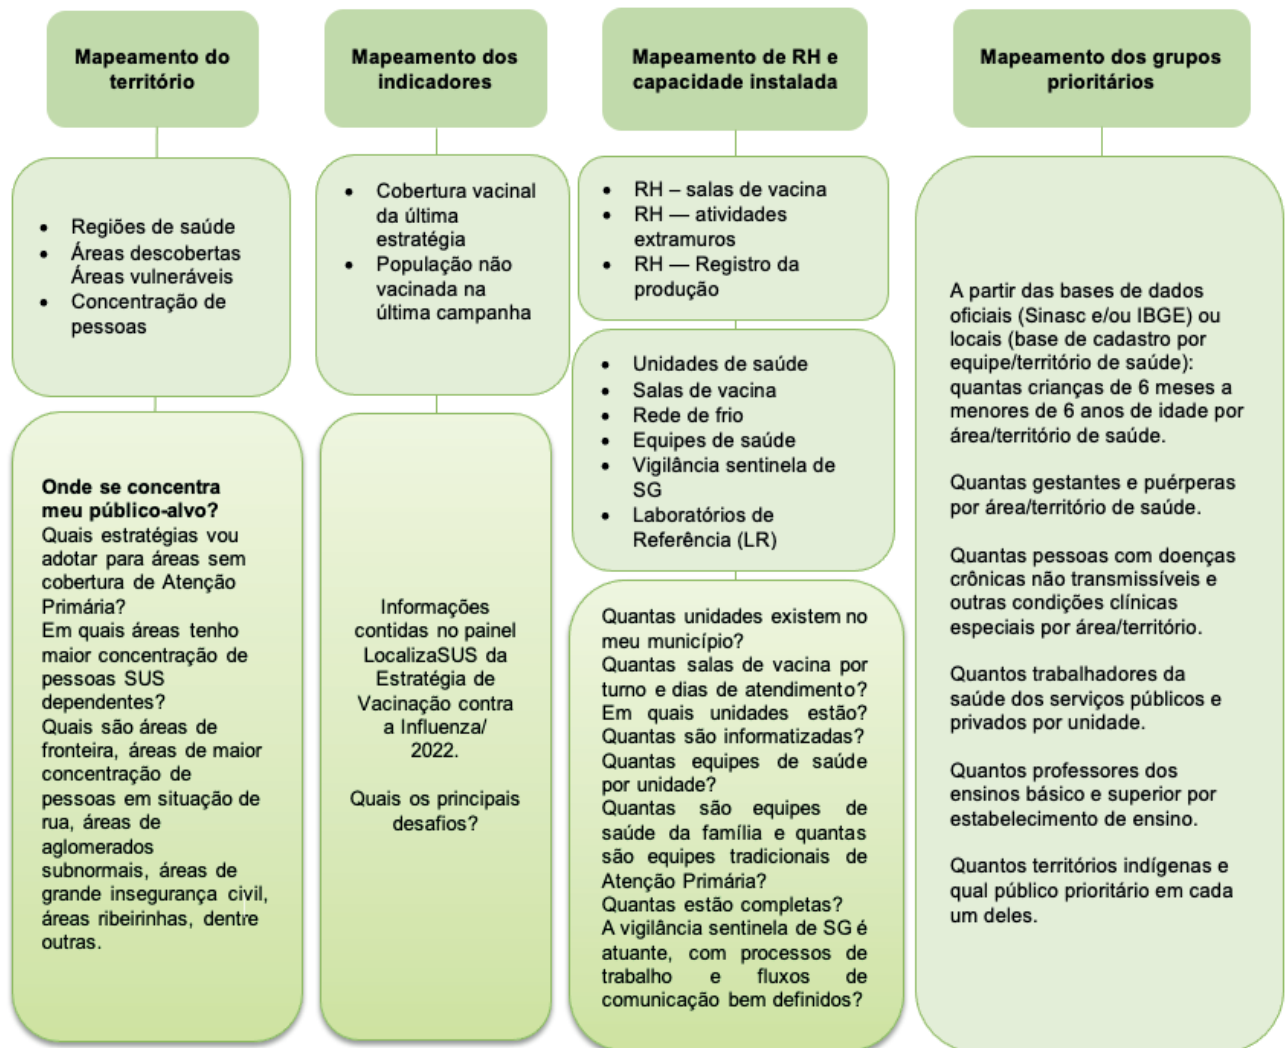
Mapeamento do território

- Regiões de saúde
- Áreas descobertas Áreas vulneráveis
- Concentração de pessoas

Onde se concentra meu público-alvo?
Quais estratégias vou adotar para áreas sem cobertura de Atenção Primária?
Em quais áreas tenho maior concentração de pessoas SUS dependentes?
Quais são áreas de fronteira, áreas de maior concentração de pessoas em situação de rua, áreas de aglomerados subnormais, áreas de grande insegurança civil, áreas ribeirinhas, dentre outras.

Mapeamento dos indicadores

- Cobertura vacinal da última estratégia
- População não vacinada na última campanha

Informações contidas no painel LocalizaSUS da Estratégia de Vacinação contra a Influenza/ 2022.

Quais os principais desafios?

Mapeamento de RH e capacidade instalada

- RH – salas de vacina
- RH — atividades extramuros
- RH — Registro da produção

- Unidades de saúde
- Salas de vacina
- Rede de frio
- Equipes de saúde
- Vigilância sentinela de SG
- Laboratórios de Referência (LR)

Quantas unidades existem no meu município?
Quantas salas de vacina por turno e dias de atendimento?
Em quais unidades estão?
Quantas são informatizadas?
Quantas equipes de saúde por unidade?
Quantas são equipes de saúde da família e quantas são equipes tradicionais de Atenção Primária?
Quantas estão completas?
A vigilância sentinela de SG é atuante, com processos de trabalho e fluxos de comunicação bem definidos?

Mapeamento dos grupos prioritários

A partir das bases de dados oficiais (Sinasc e/ou IBGE) ou locais (base de cadastro por equipe/território de saúde): quantas crianças de 6 meses a menores de 6 anos de idade por área/território de saúde.

Quantas gestantes e puérperas por área/território de saúde.

Quantas pessoas com doenças crônicas não transmissíveis e outras condições clínicas especiais por área/território.

Quantos trabalhadores da saúde dos serviços públicos e privados por unidade.

Quantos professores dos ensinos básico e superior por estabelecimento de ensino.

Quantos territórios indígenas e qual público prioritário em cada um deles.